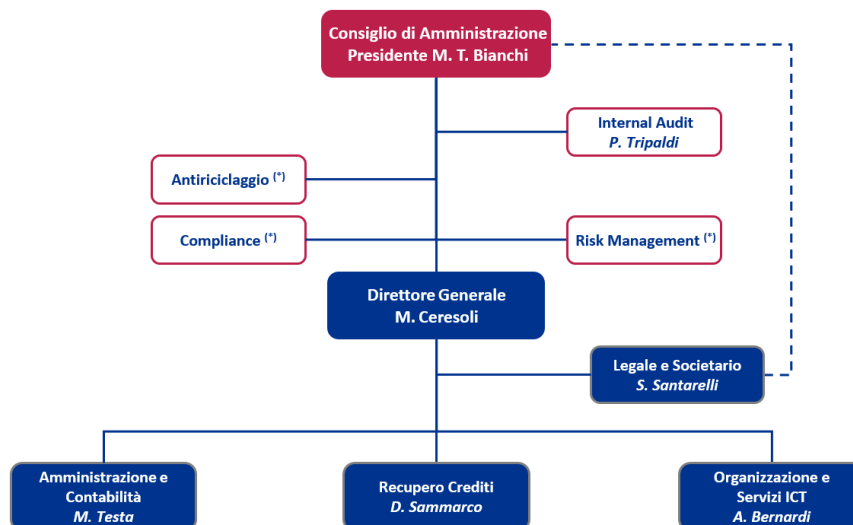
Consiglio di Amministrazione
Presidente M. T. Bianchi

Internal Audit
P. Tripaldi

Antiriciclaggio (*)

Compliance (*)

Risk Management (*)

Direttore Generale
M. Ceresoli

Legale e Societario
S. Santarelli

Amministrazione e Contabilità
M. Testa

Recupero Crediti
D. Sammarco

Organizzazione e Servizi ICT
A. Bernardi